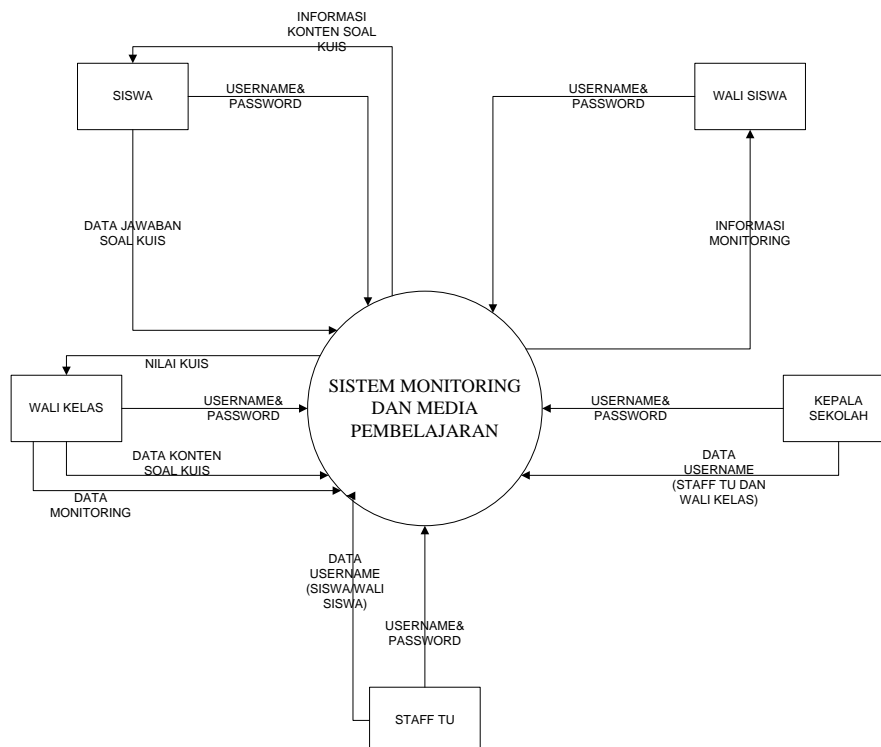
INFORMASI KONTEN SOAL KUIS

SISWA

USERNAME& PASSWORD

USERNAME& PASSWORD

WALI SISWA

DATA JAWABAN SOAL KUIS

INFORMASI MONITORING

NILAI KUIS

SISTEM MONITORING DAN MEDIA PEMBELAJARAN

WALI KELAS

USERNAME& PASSWORD

USERNAME& PASSWORD

KEPALA SEKOLAH

DATA KONTEN SOAL KUIS

DATA USERNAME (STAFF TU DAN WALI KELAS)

DATA MONITORING

DATA USERNAME (SISWA/WALI SISWA)

USERNAME& PASSWORD

STAFF TU